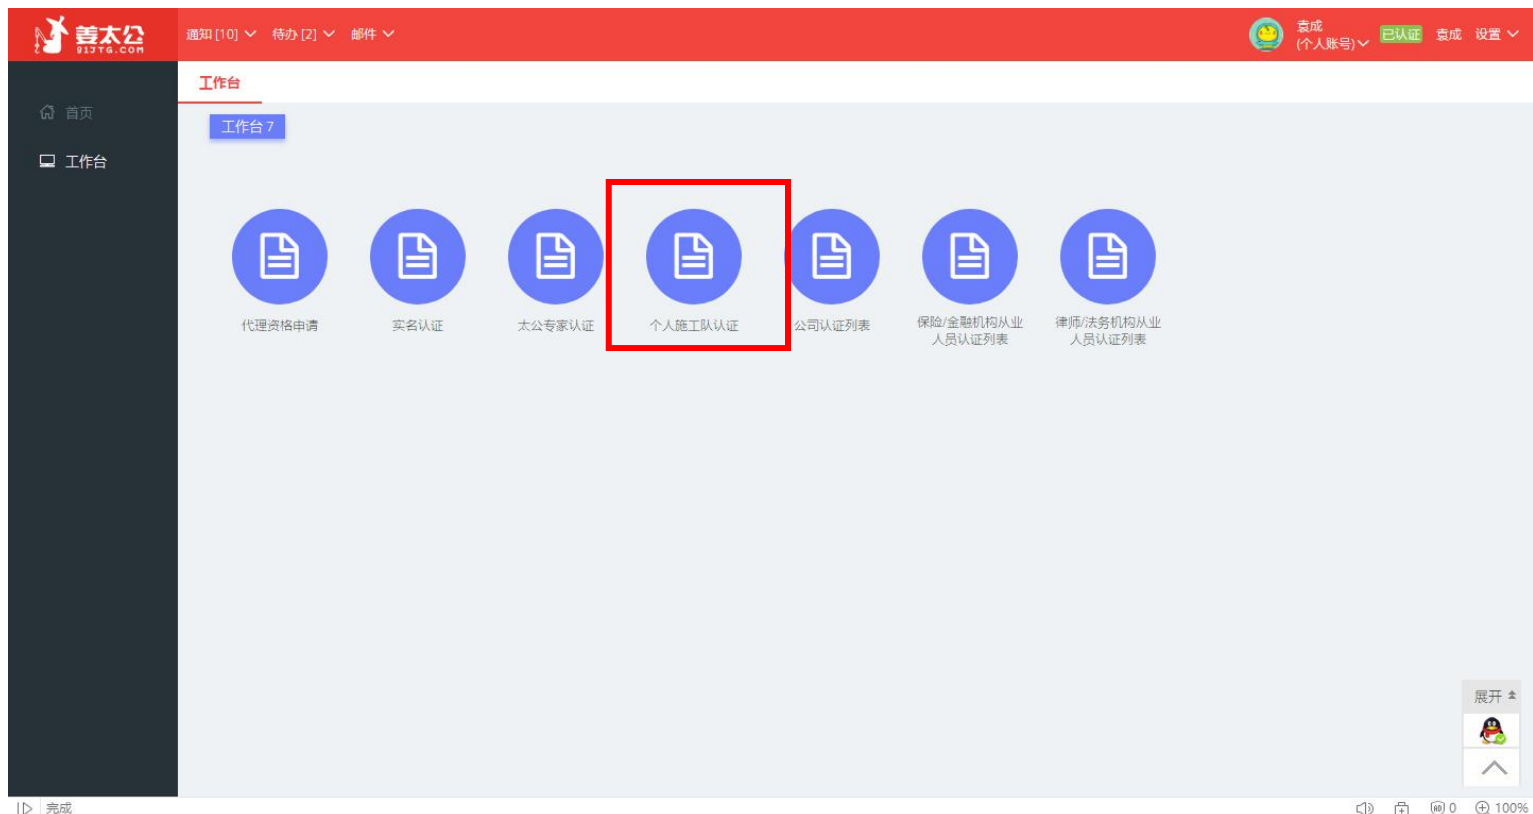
姜太公
91JTG.COM
通知 [10] 待办 [2] 邮件
袁成
(个人账号)
已认证 袁成 设置

首页
工作台

工作台
工作台 7

代理资格申请
实名认证
太公专家认证
个人施工队认证
公司认证列表
保险/金融机构从业人员认证列表
律师/法务机构从业人员认证列表

展开

完成
0 100%